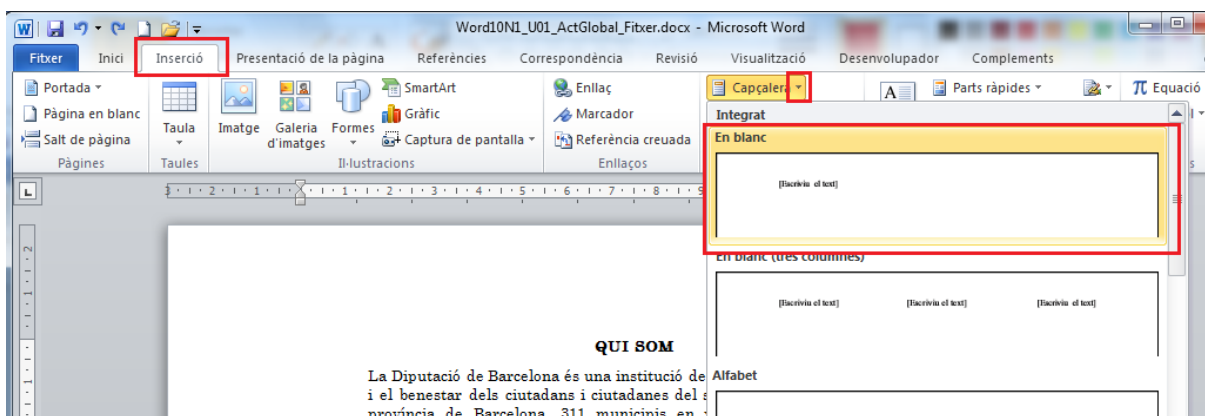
Word10N1_U01_ActGlobal_Fitxer.docx - Microsoft Word

Fitxer Inici Inserció Presentació de la pàgina Referències Correspondència Revisió Visualització Desenvolupador Complements

Portada
Pàgina en blanc
Salt de pàgina
Pàgines

Taula
Taules

Imatge Galeria d'imatges Formes SmartArt Gràfic Captura de pantalla
Il·lustracions

Enllaç
Marcador
Referència creuada
Enllaços

Capçalera
Parts ràpides
Equació

Integrat
En blanc
[Escriviu el text]

En blanc (tres columnes)
[Escriviu el text] [Escriviu el text] [Escriviu el text]

Alfabet

QUI SOM

La Diputació de Barcelona és una institució de
i el benestar dels ciutadans i ciutadanes del
província de Barcelona, 311 municipis en